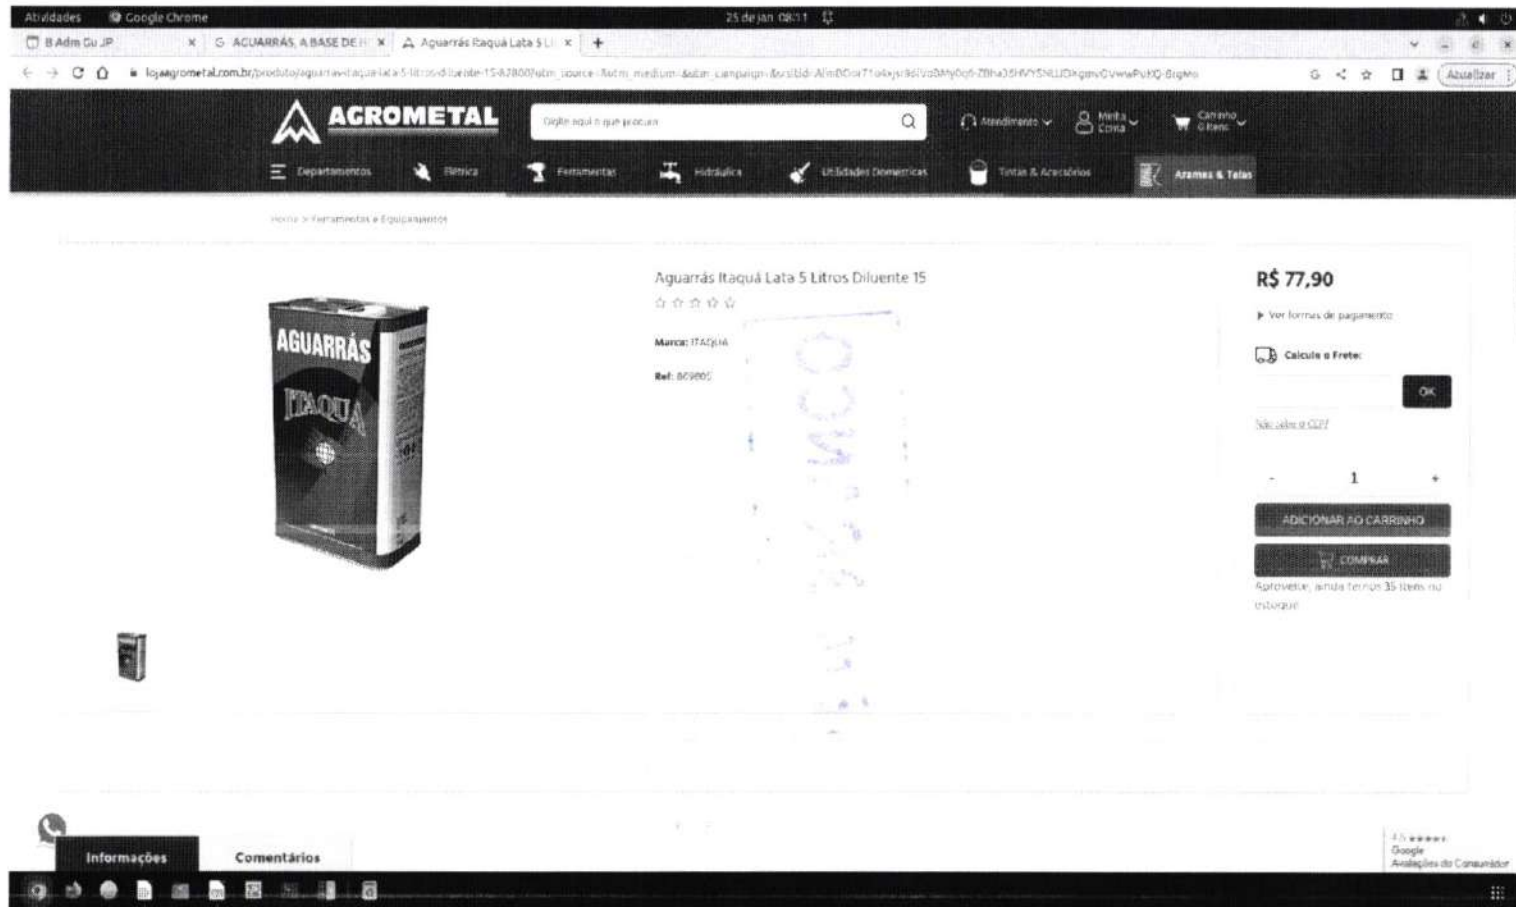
Atividades Google Chrome 25 de jan 08:11

B Adm Gu JP × G ACUARRAS, A BASE DE × Aguarrás Itaquá Lata 5 Li × +

lojaagrometal.com.br/produto/aguarras-itaqua-lata-5-litros-diluente-15 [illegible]

Atualizar

AGROMETAL

Digite aqui o que procura

Atendimento Minha Conta Carrinho 0 itens

Departamentos Elétrica Ferramentas Hidráulica Utilidades Domésticas Tintas & Acessórios Arames & Telas

Home > Ferramentas e Equipamentos

AGUARRÁS ITAQUA

Aguarrás Itaquá Lata 5 Litros Diluente 15

☆☆☆☆☆

Marca: ITAQUA

Ref: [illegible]

R$ 77,90

Ver formas de pagamento

Calcule o Frete:

OK

Não sabe o CEP?

- 1 +

ADICIONAR AO CARRINHO

COMPRAR

Aproveite, ainda temos 35 itens no estoque

Informações Comentários

Google Avaliações do Consumidor